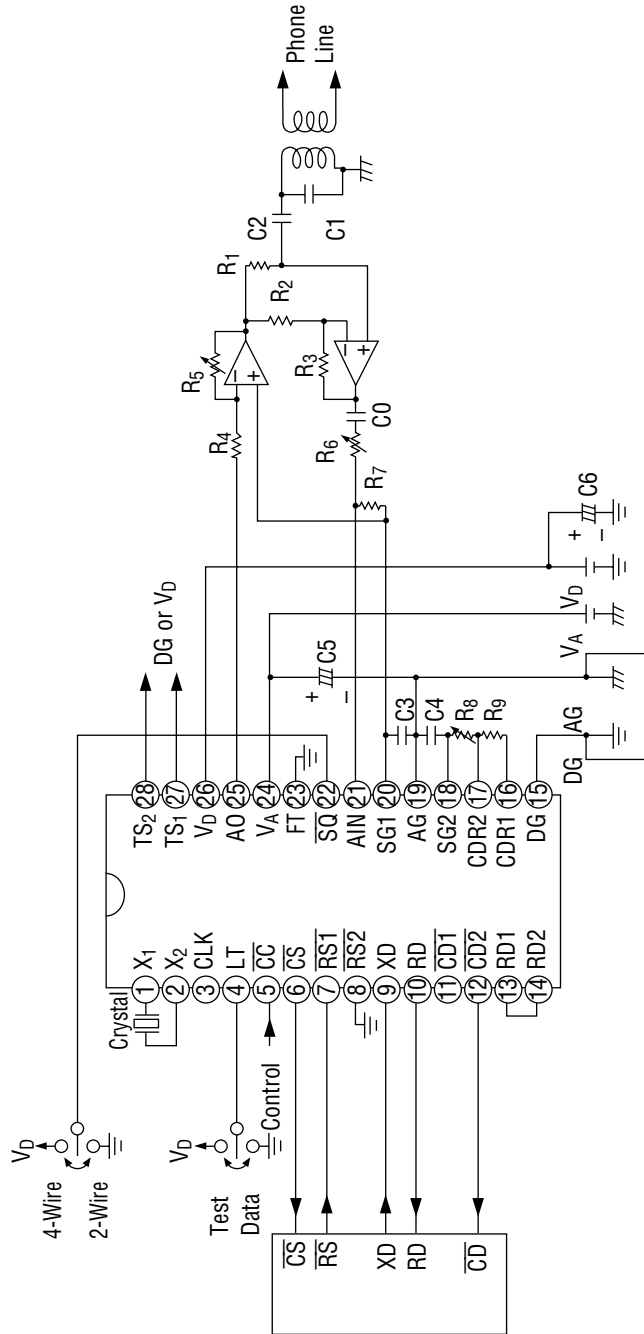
Phone Line

C2
C1
R1
R2
R5
R3
C0
R4
R6
R7
C6
DG or VD
VD
C5
VA
C3
C4
R8
R9
AG
DG

TS2 28
TS1 27
VD 26
AO 25
VA 24
FT 23
$\overline{SQ}$ 22
AIN 21
SG1 20
AG 19
SG2 18
CDR2 17
CDR1 16
DG 15

1 X1
2 X2
3 CLK
4 LT
5 $\overline{CC}$
6 $\overline{CS}$
7 $\overline{RS1}$
8 $\overline{RS2}$
9 XD
10 RD
11 $\overline{CD1}$
12 $\overline{CD2}$
13 RD1
14 RD2

Crystal
Control
VD
4-Wire
2-Wire
VD
Test
Data

$\overline{CS}$
$\overline{RS}$
XD
RD
$\overline{CD}$